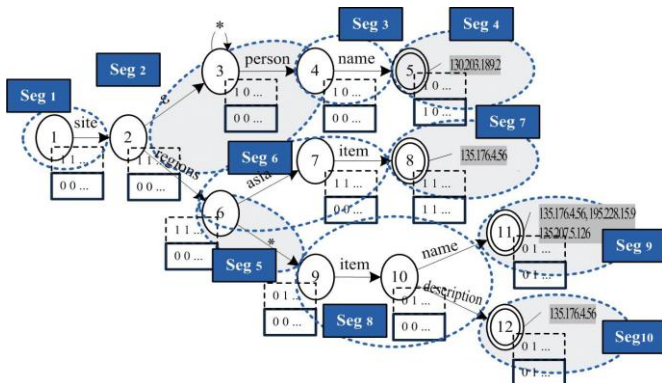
Seg 1
Seg 2
Seg 3
Seg 4
Seg 5
Seg 6
Seg 7
Seg 8
Seg 9
Seg10
*
1
site
2
&
3
person
4
name
5
130.203.189.2
1 0 ...
0 0 ...
1 1 ...
regions
6
asia
7
item
8
135.176.4.56
*
9
item
10
name
11
135.176.4.56, 195.228.15.9
135.207.5.126
description
12
135.176.4.56
0 1 ...
0 0 ...